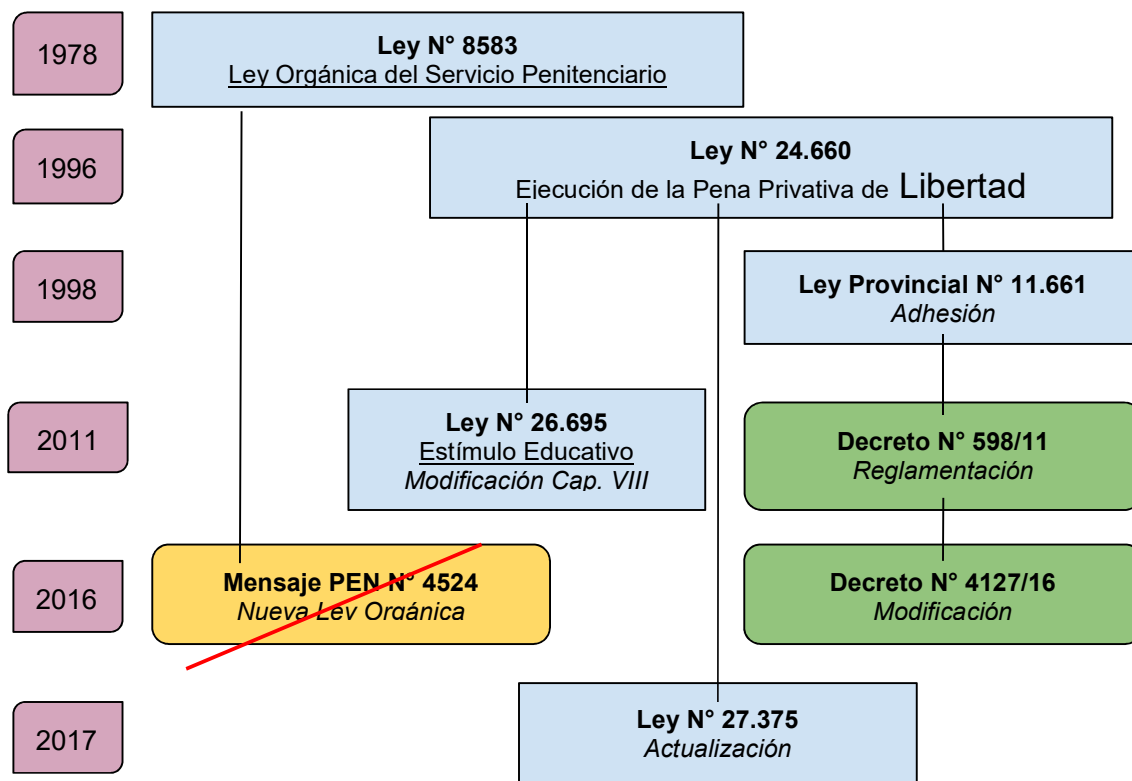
1978

**Ley N° 8583**
Ley Orgánica del Servicio Penitenciario

1996

**Ley N° 24.660**
Ejecución de la Pena Privativa de Libertad

1998

**Ley Provincial N° 11.661**
*Adhesión*

2011

**Ley N° 26.695**
Estímulo Educativo
*Modificación Cap. VIII*

**Decreto N° 598/11**
*Reglamentación*

2016

**Mensaje PEN N° 4524**
*Nueva Ley Orgánica*

**Decreto N° 4127/16**
*Modificación*

2017

**Ley N° 27.375**
*Actualización*